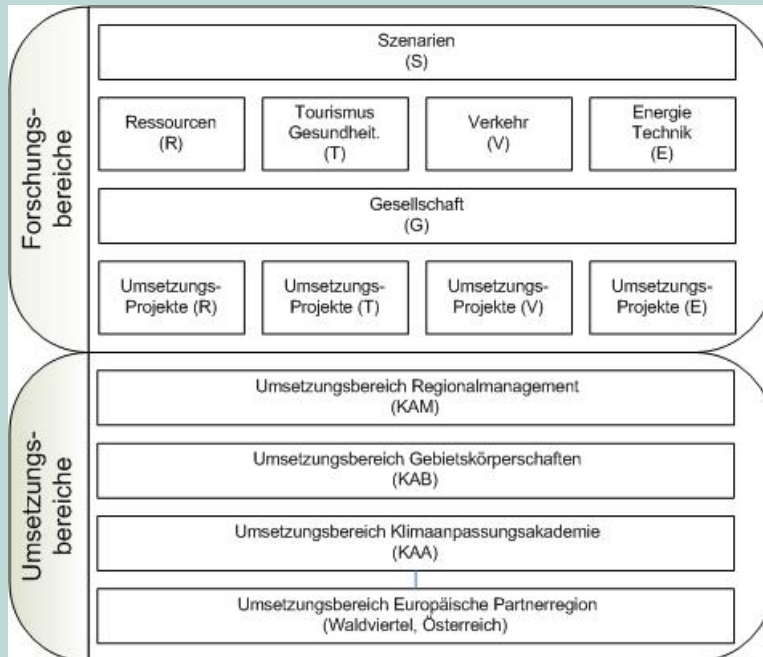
Forschungs-
bereiche

Szenarien
(S)

Ressourcen
(R)

Tourismus
Gesundheit.
(T)

Verkehr
(V)

Energie
Technik
(E)

Gesellschaft
(G)

Umsetzungs-
Projekte (R)

Umsetzungs-
Projekte (T)

Umsetzungs-
Projekte (V)

Umsetzungs-
Projekte (E)

Umsetzungs-
bereiche

Umsetzungsbereich Regionalmanagement
(KAM)

Umsetzungsbereich Gebietskörperschaften
(KAB)

Umsetzungsbereich Klimaanpassungsakademie
(KAA)

Umsetzungsbereich Europäische Partnerregion
(Waldviertel, Österreich)